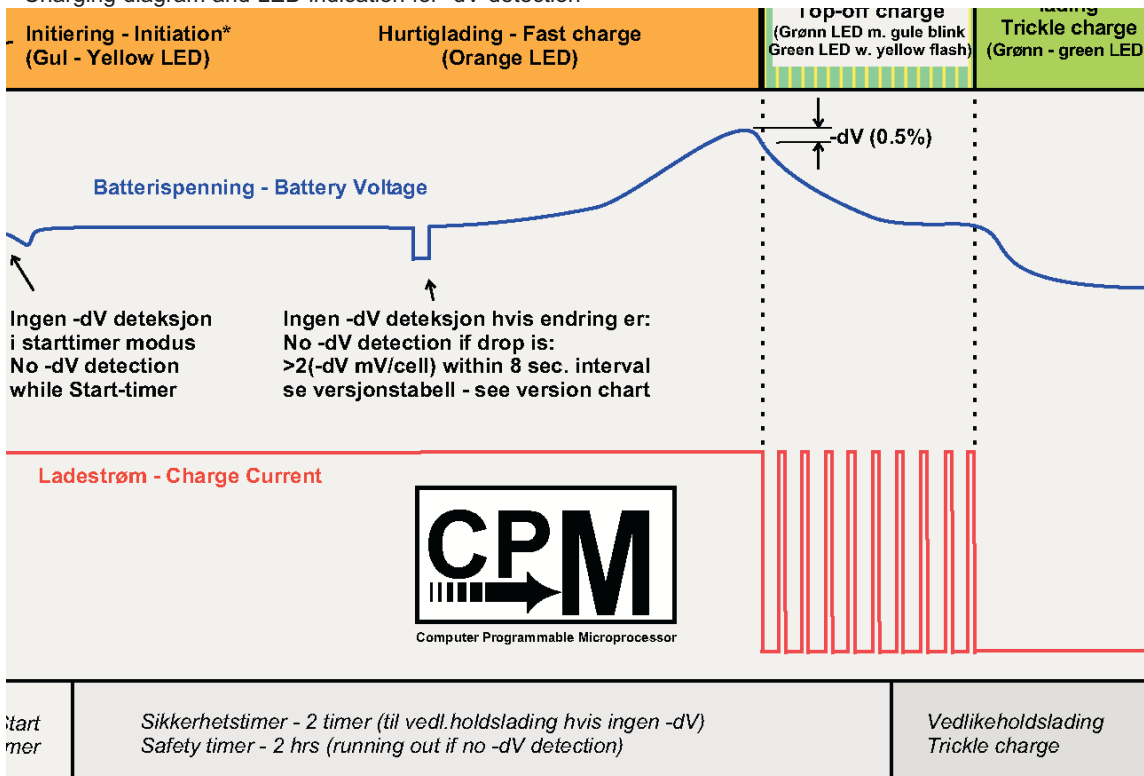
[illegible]

Initiering - Initiation* (Gul - Yellow LED)

Hurtiglading - Fast charge (Orange LED)

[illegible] charge (Grønn LED m. gule blink Green LED w. yellow flash)

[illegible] Trickle charge (Grønn - green LED

-dV (0.5%)

Batterispenning - Battery Voltage

Ingen -dV deteksjon i starttimer modus No -dV detection while Start-timer

Ingen -dV deteksjon hvis endring er: No -dV detection if drop is: >2(-dV mV/cell) within 8 sec. interval se versjonstabell - see version chart

Ladestrøm - Charge Current

CPM

Computer Programmable Microprocessor

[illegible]tart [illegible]mer

Sikkerhetstimer - 2 timer (til vedl.holdslading hvis ingen -dV) Safety timer - 2 hrs (running out if no -dV detection)

Vedlikeholdslading Trickle charge